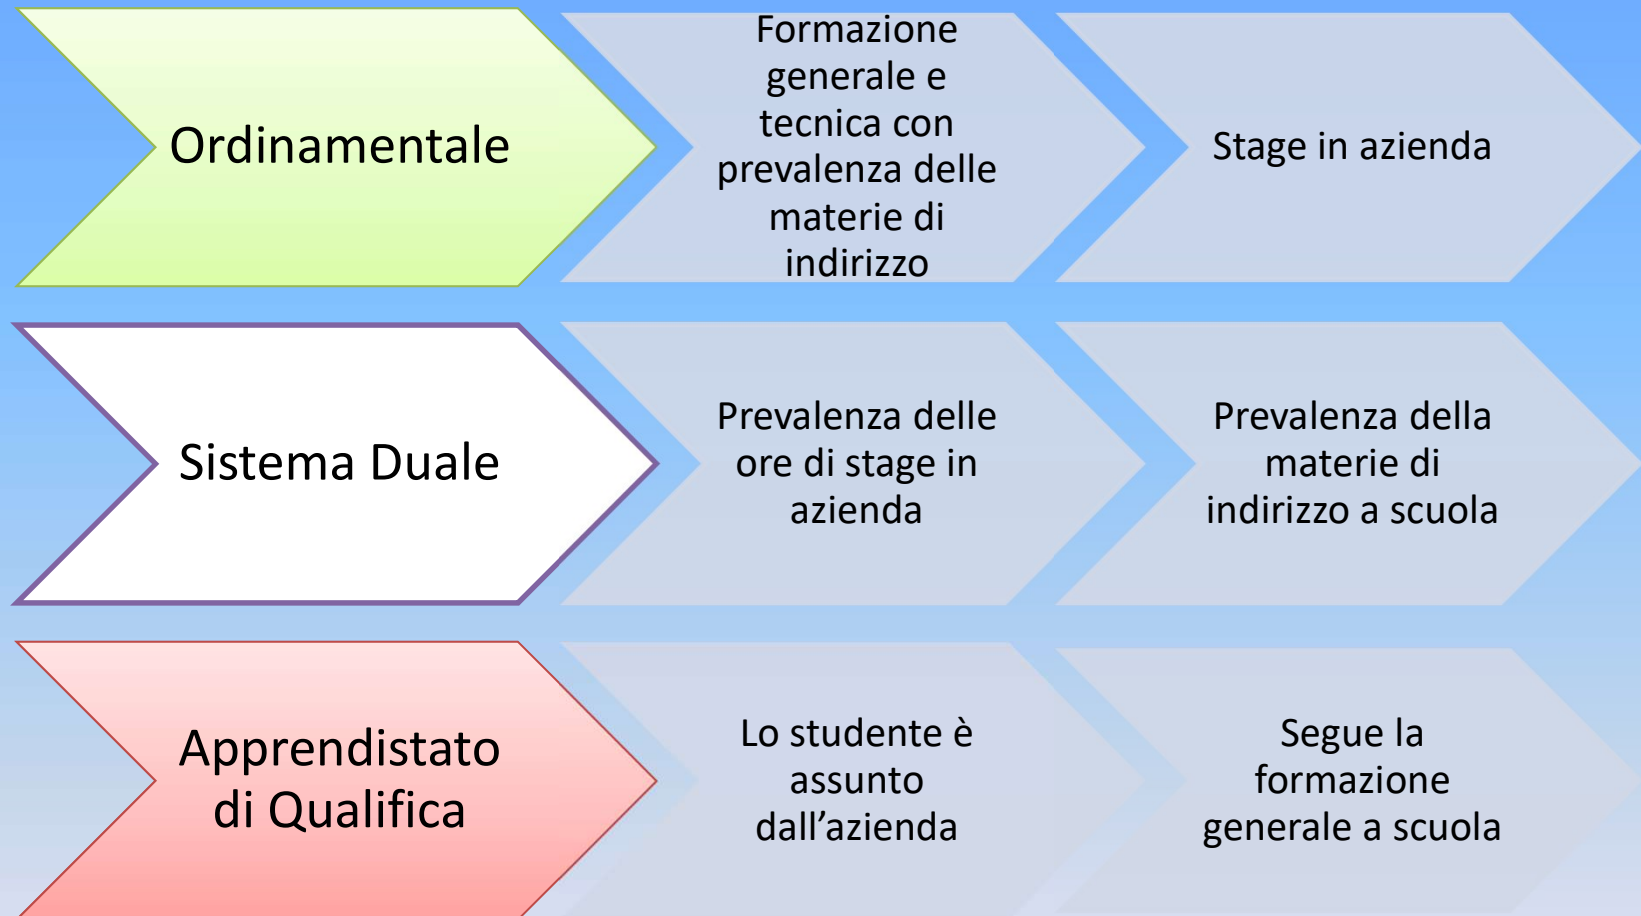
Ordinamentale

Formazione generale e tecnica con prevalenza delle materie di indirizzo

Stage in azienda

Sistema Duale

Prevalenza delle ore di stage in azienda

Prevalenza della materie di indirizzo a scuola

Apprendistato di Qualifica

Lo studente è assunto dall’azienda

Segue la formazione generale a scuola